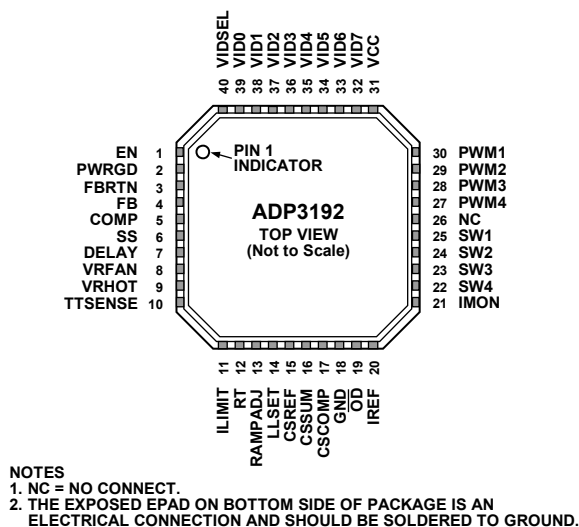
VIDSEL 40
VID0 39
VID1 38
VID2 37
VID3 36
VID4 35
VID5 34
VID6 33
VID7 32
VCC 31

EN 1
PWRGD 2
FBRTN 3
FB 4
COMP 5
SS 6
DELAY 7
VRFAN 8
VRHOT 9
TTSENSE 10

PIN 1 INDICATOR

ADP3192
TOP VIEW
(Not to Scale)

30 PWM1
29 PWM2
28 PWM3
27 PWM4
26 NC
25 SW1
24 SW2
23 SW3
22 SW4
21 IMON

11 ILIMIT
12 RT
13 RAMPADJ
14 LLSET
15 CSREF
16 CSSUM
17 CSCOMP
18 GND
19 $\overline{\text{OD}}$
20 IREF

NOTES
1. NC = NO CONNECT.
2. THE EXPOSED EPAD ON BOTTOM SIDE OF PACKAGE IS AN ELECTRICAL CONNECTION AND SHOULD BE SOLDERED TO GROUND.